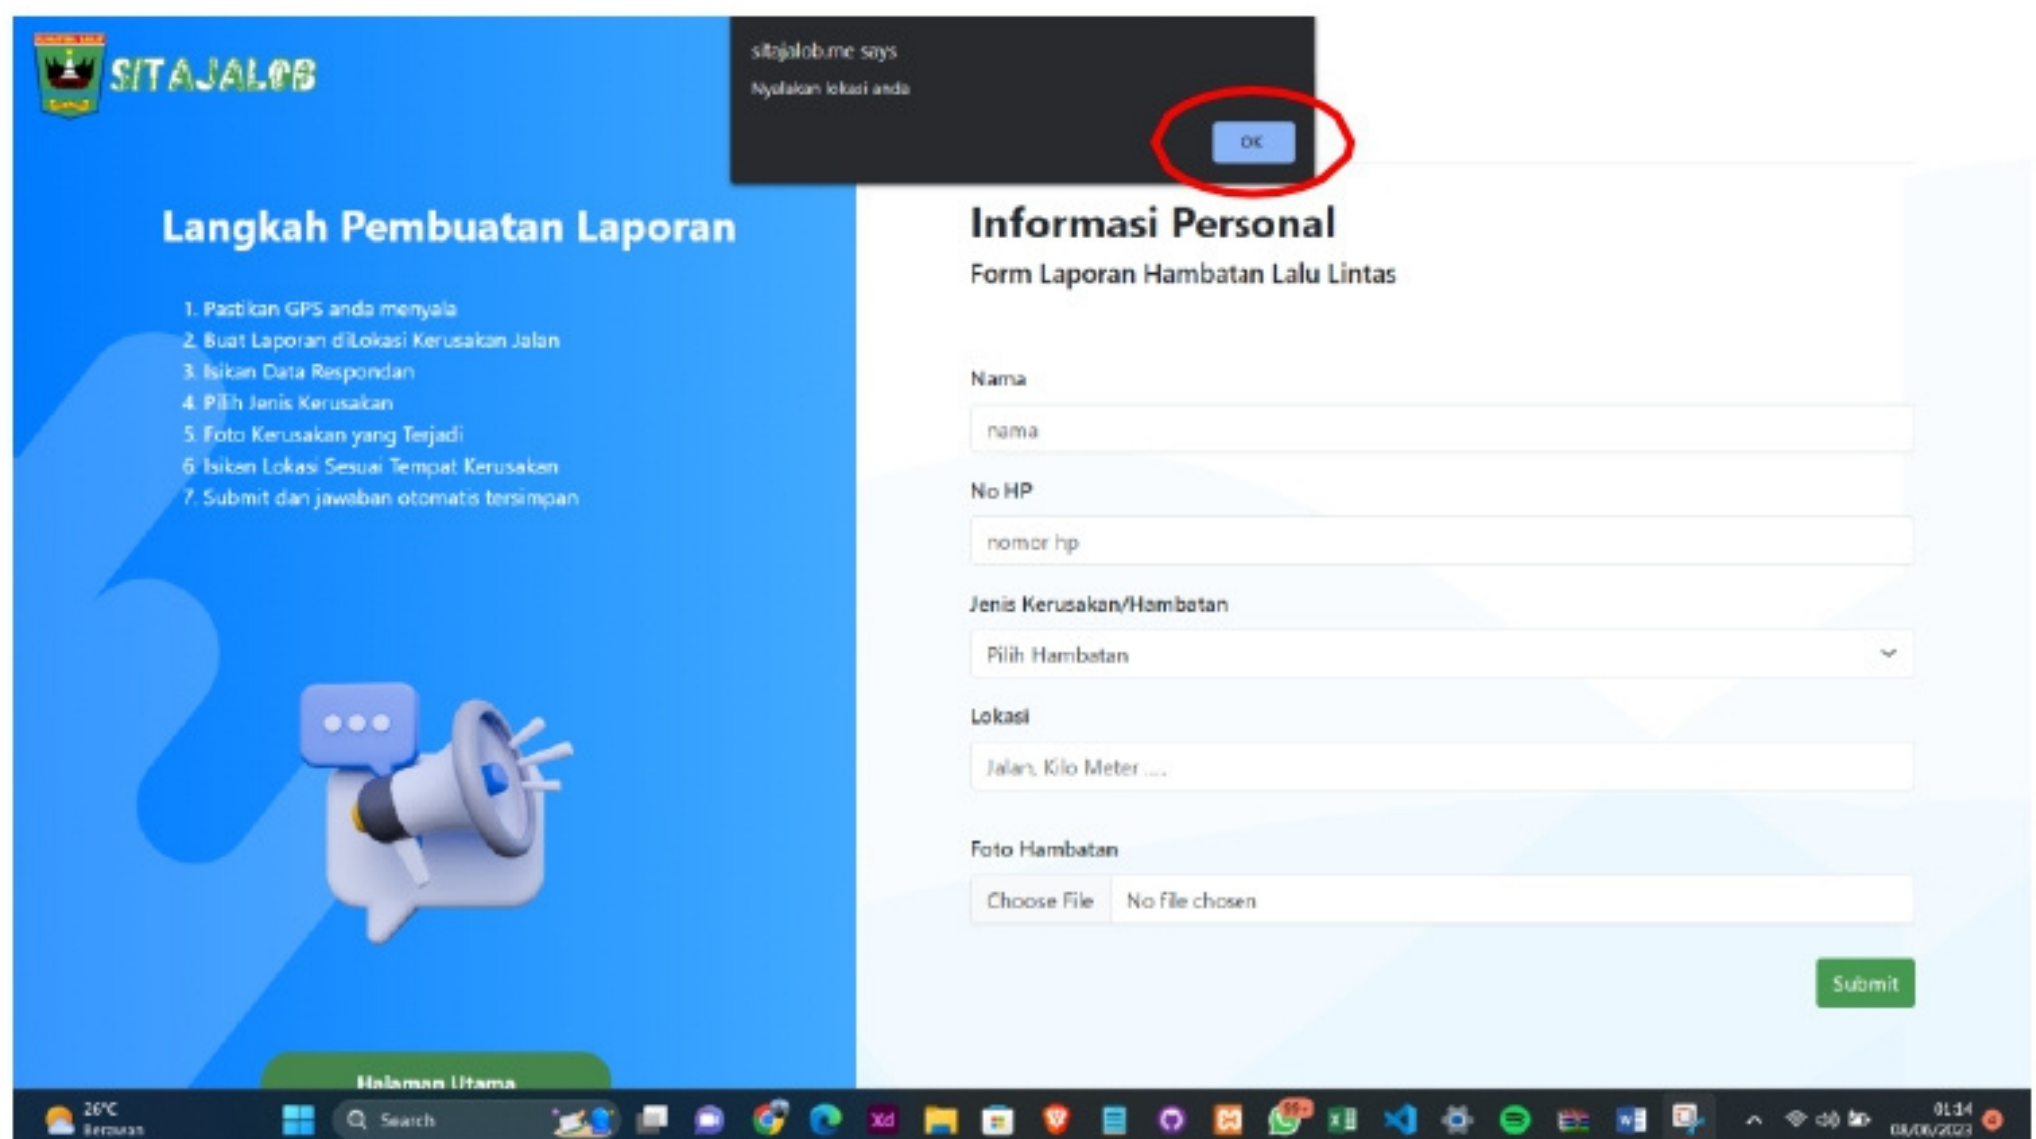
SITAJALOB

sitajalob.me says

Nyalakan lokasi anda

OK

Langkah Pembuatan Laporan

1. Pastikan GPS anda menyala
2. Buat Laporan diLokasi Kerusakan Jalan
3. Isikan Data Respondan
4. Pilih Jenis Kerusakan
5. Foto Kerusakan yang Terjadi
6. Isikan Lokasi Sesuai Tempat Kerusakan
7. Submit dan jawaban otomatis tersimpan

Halaman Utama

Informasi Personal

Form Laporan Hambatan Lalu Lintas

Nama

nama

No HP

nomor hp

Jenis Kerusakan/Hambatan

Pilih Hambatan

Lokasi

Jalan, Kilo Meter ....

Foto Hambatan

Choose File No file chosen

Submit

26°C Berawan

Search

01:14 08/06/2023